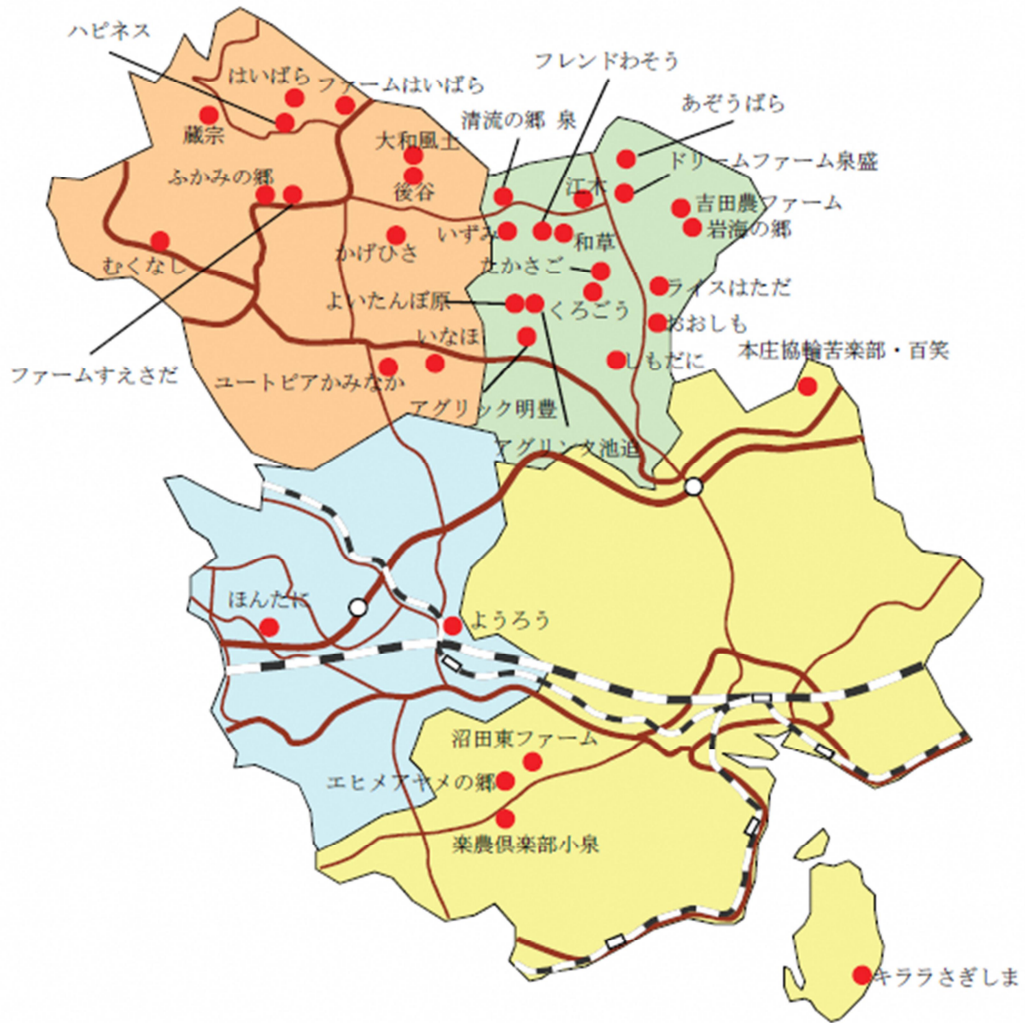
ハピネス
はいばら
ファームはいばら
蔵宗
ふかみの郷
むくなし
ファームすえさだ
大和風土
後谷
かげひさ
よいたんぼ原
いなほ
ユートピアかみなか
フレンドわそう
清流の郷 泉
江木
いずみ
和草
たかさご
くろごう
アグリック明豊
アグリンク池迫
あぞうばら
ドリームファーム泉盛
吉田農ファーム
岩海の郷
ライスはただ
おおしも
しもだに
本庄協輪苦楽部・百笑
ほんだに
ようろう
沼田東ファーム
エヒメアヤメの郷
楽農倶楽部小泉
キララさぎしま